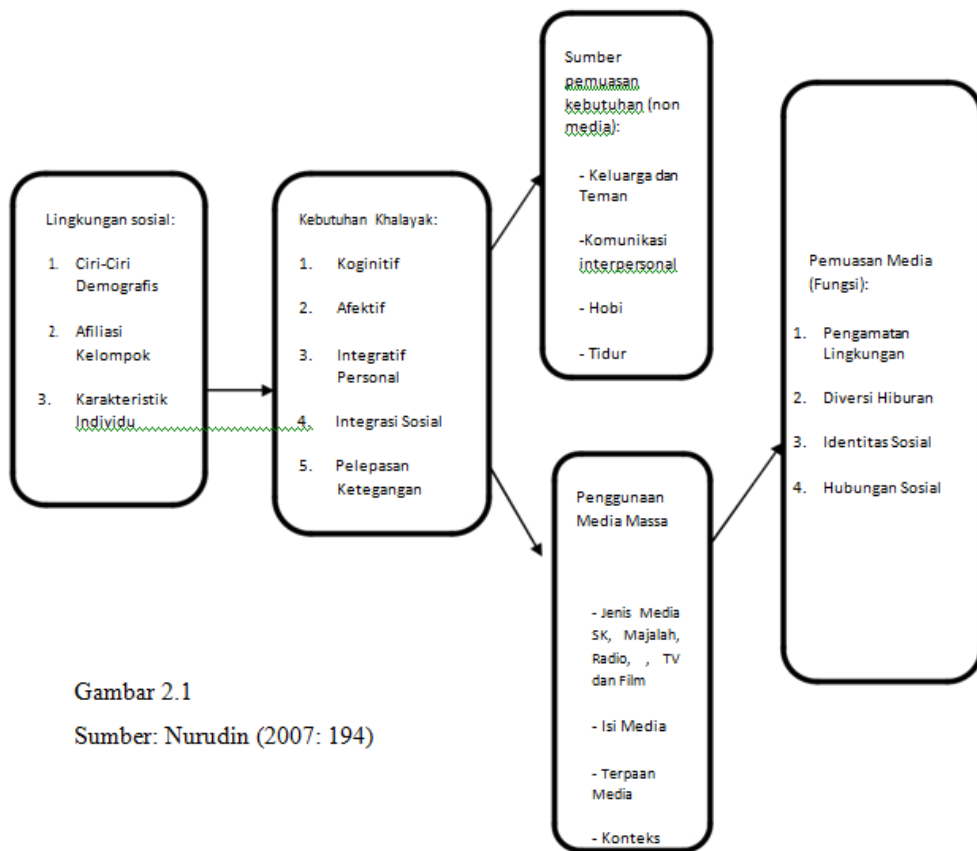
Lingkungan sosial:

1. Ciri-Ciri Demografis

2. Afiliasi Kelompok

3. Karakteristik Individu

Kebutuhan Khalayak:

1. Koginitif

2. Afektif

3. Integratif Personal

4. Integrasi Sosial

5. Pelepasan Ketegangan

Sumber pemuasan kebutuhan (non media):

- Keluarga dan Teman

-Komunikasi interpersonal

- Hobi

- Tidur

Penggunaan Media Massa

- Jenis Media SK, Majalah, Radio, , TV dan Film

- Isi Media

- Terpaan Media

- Konteks

Pemuasan Media (Fungsi):

1. Pengamatan Lingkungan

2. Diversi Hiburan

3. Identitas Sosial

4. Hubungan Sosial

Gambar 2.1

Sumber: Nurudin (2007: 194)